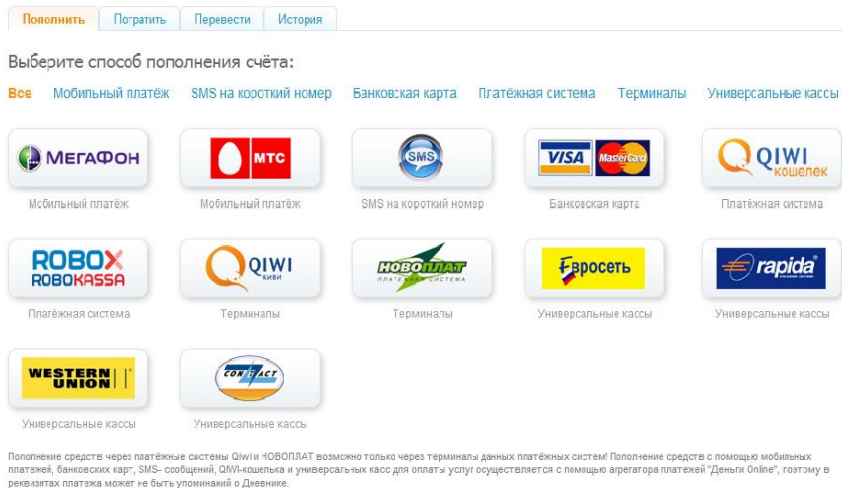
Пополнить Потратить Перевести История

Выберите способ пополнения счёта:

Все Мобильный платёж SMS на короткий номер Банковская карта Платёжная система Терминалы Универсальные кассы

МегаФон
Мобильный платёж

МТС
Мобильный платёж

SMS
SMS на короткий номер

VISA MasterCard
Банковская карта

QIWI кошелек
Платёжная система

ROBOX ROBOKASSA
Платёжная система

QIWI киви
Терминалы

НОВОПЛАТ ПЛАТЕЖНАЯ СИСТЕМА
Терминалы

Евросеть
Универсальные кассы

rapida
Универсальные кассы

WESTERN UNION
Универсальные кассы

CONTACT
Универсальные кассы

Пополнение средств через платёжные системы Qiwi и НОВОПЛАТ возможно только через терминалы данных платёжных систем! Пополнение средств с помощью мобильных платежей, банковских карт, SMS- сообщений, QIWI-кошелька и универсальных касс для оплаты услуг осуществляется с помощью агрегатора платежей "Деньги Online", поэтому в реквизитах платежа может не быть упоминаний о Дневнике.